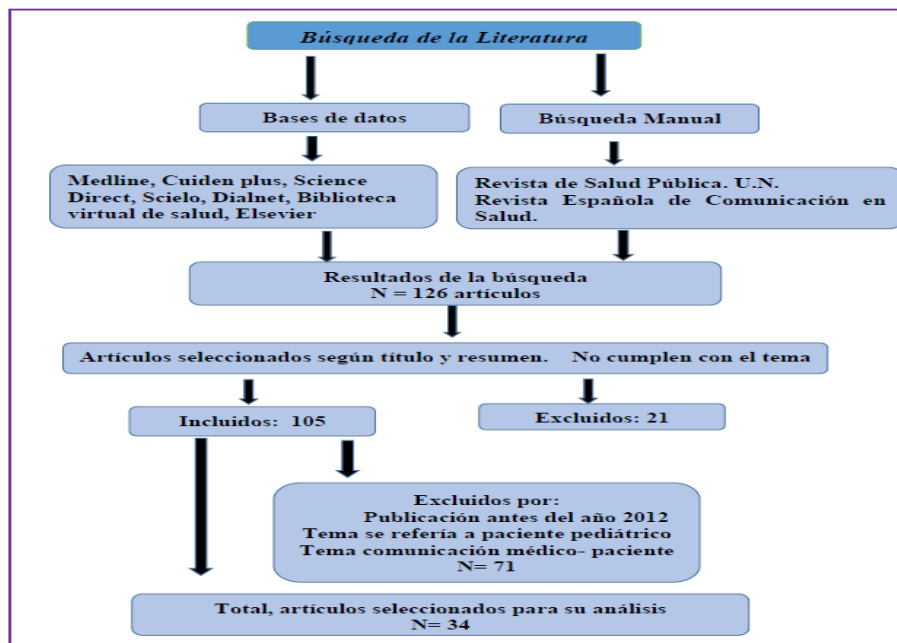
Búsqueda de la Literatura

Bases de datos

Búsqueda Manual

Medline, Cuiden plus, Science Direct, Scielo, Dialnet, Biblioteca virtual de salud, Elsevier

Revista de Salud Pública. U.N.
Revista Española de Comunicación en Salud.

Resultados de la búsqueda
N = 126 artículos

Artículos seleccionados según título y resumen. No cumplen con el tema

Incluidos: 105

Excluidos: 21

Excluidos por:
Publicación antes del año 2012
Tema se refería a paciente pediátrico
Tema comunicación médico- paciente
N= 71

Total, artículos seleccionados para su análisis
N= 34